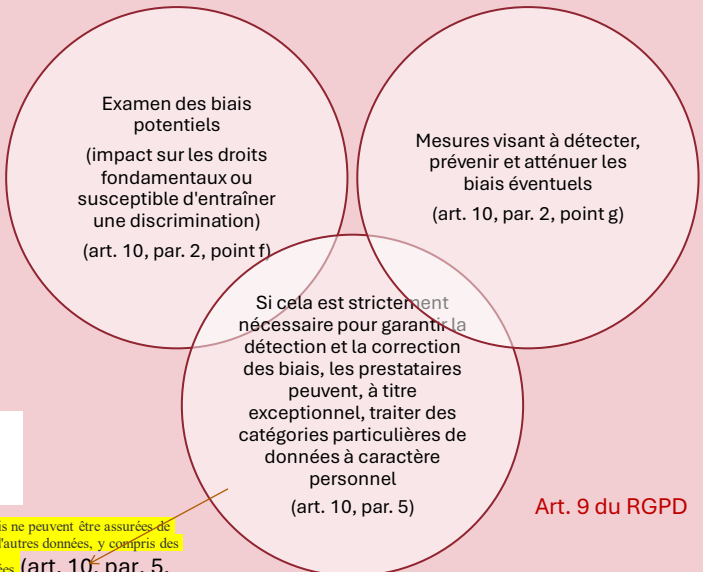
Examen des biais potentiels

(impact sur les droits fondamentaux ou susceptible d'entraîner une discrimination)

(art. 10, par. 2, point f)

Mesures visant à détecter, prévenir et atténuer les biais éventuels

(art. 10, par. 2, point g)

Si cela est strictement nécessaire pour garantir la détection et la correction des biais, les prestataires peuvent, à titre exceptionnel, traiter des catégories particulières de données à caractère personnel

(art. 10, par. 5)

Art. 9 du RGPD

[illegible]is ne peuvent être assurées de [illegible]'autres données, y compris des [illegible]es (art. 10, par. 5,